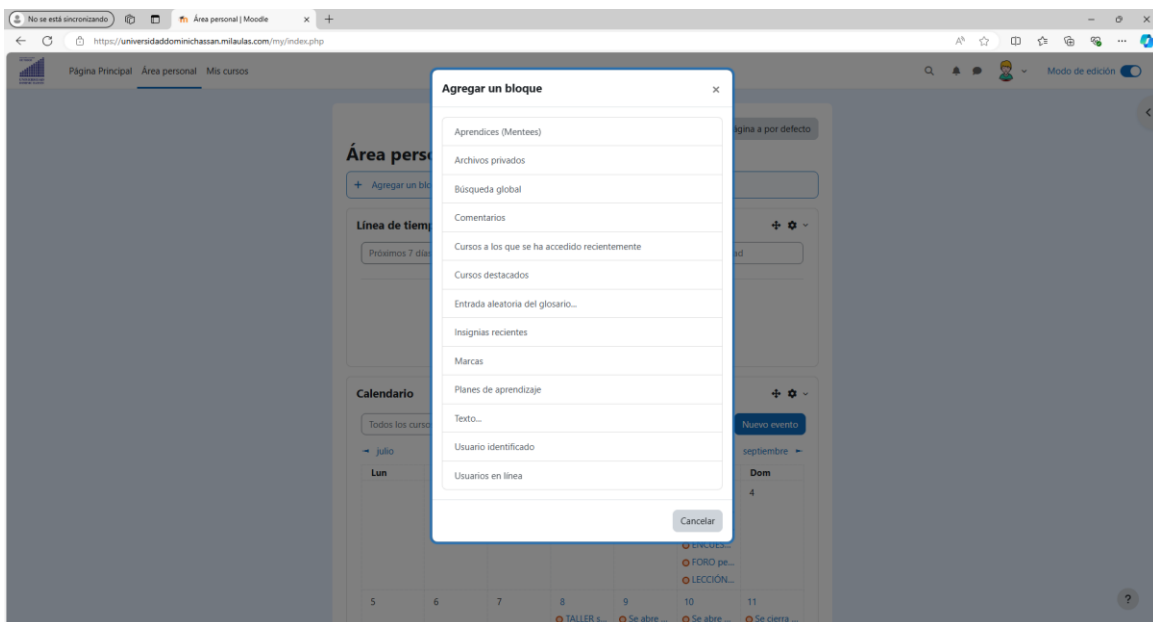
No se está sincronizando

Área personal | Moodle

https://universidaddominichassan.milaulas.com/my/index.php

Página Principal Área personal Mis cursos

Modo de edición

Área pers

+ Agregar un blo

ágina a por defecto

Línea de tiemp

Próximos 7 días

ad

Calendario

Todos los curso

Nuevo evento

◄ julio

septiembre ►

Lun

Dom

4

ENCUES...

FORO pe...

LECCIÓN...

5 6 7 8 9 10 11

TALLER s... Se abre ... Se abre ... Se cierra ...

Agregar un bloque

Aprendices (Mentees)

Archivos privados

Búsqueda global

Comentarios

Cursos a los que se ha accedido recientemente

Cursos destacados

Entrada aleatoria del glosario...

Insignias recientes

Marcas

Planes de aprendizaje

Texto...

Usuario identificado

Usuarios en línea

Cancelar

?